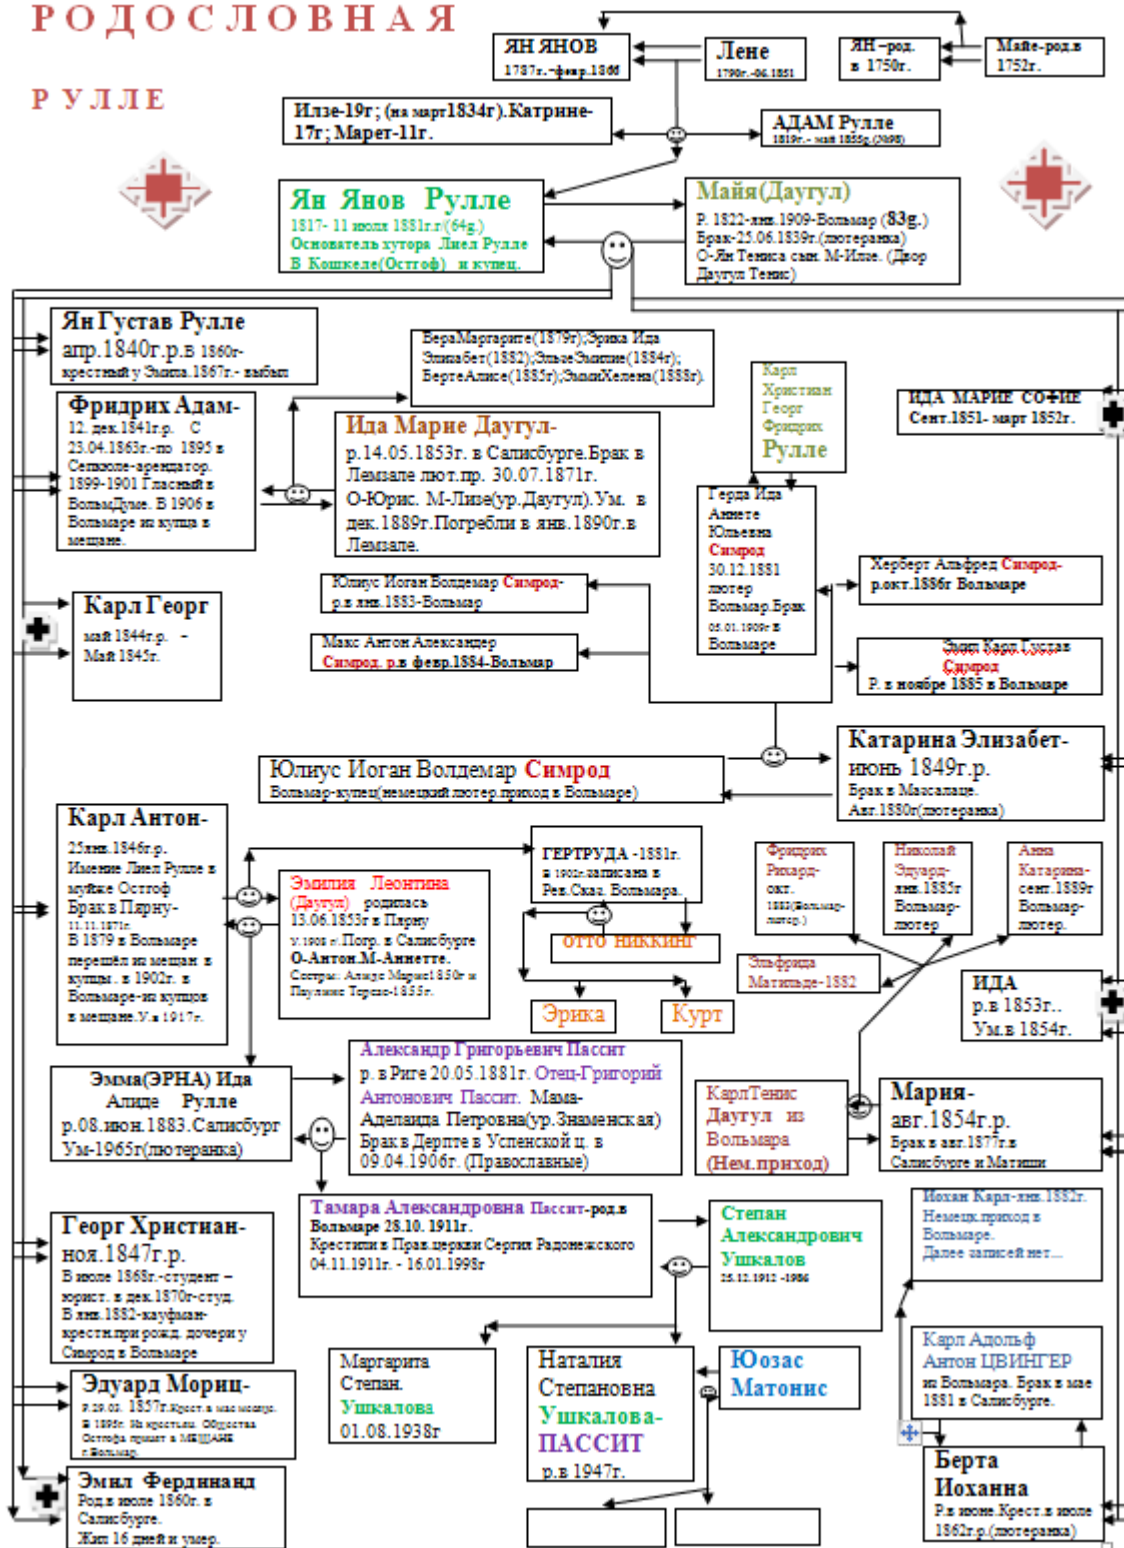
РОДОСЛОВНАЯ

РУЛЛЕ

ЯН ЯНОВ
1787г.-февр.1866

Лене
1790г.-06.1851

ЯН –род. в 1750г.

Майе-род.в 1752г.

Илзе-19г; (на март1834г).Катрине-17г; Марет-11г.

АДАМ Рулле
1819г.- май 1858г.(39)

Ян Янов Рулле
1817- 11 июля 1881г.г.(64г.)
Основатель хутора Лиел Рулле
В Кошкеле(Остроф) и купец.

Майя(Даугул)
Р. 1822-янв.1909-Вольмар (83г.)
Брак-25.06.1839г.(лютеранка)
О-Ян Тениса сын. М-Илзе. (Двор Даугул Тенис)

Ян Густав Рулле
апр.1840г.р.в 1860г- крестьянй у Замка.1867г.- выбыл

ВераМаргарите(1879г);Эрика Ида Элизабет(1882);ЭльзеЭмилие(1884г); БертеАлисе(1885г);ЭммиХелена(1888г).

Карл Христиан Георг Фрицрих Рулле

ИДА МАРИЕ СОФИЕ
Сент.1851- март 1852г.

Фридрих Адам-
12. дек.1841г.р. С 23.04.1863г.-по 1895 в Сеппколе-арендатор. 1899-1901 Гласный в ВольмДуме. В 1906 в Вольмаре из купца в мещане.

Ида Марие Даугул-
р.14.05.1853г. в Салисбурге.Брак в Лемзале лют.пр. 30.07.1871г.
О-Юрис. М-Лизе(ур.Даугул).Ум. в дек.1889г.Погребли в янв.1890г.в Лемзале.

Герда Ида Аннете Юльевна Симрод
30.12.1881 лютер
Вольмар.Брак
05.01.1909г в Вольмаре

Херберт Альфред Симрод- р.окт.1886г Вольмаре

Юлиус Иоган Волдемар Симрод- р.в янв.1883-Вольмар

Карл Георг
май 1844г.р. - Май 1845г.

Макс Антон Александер Симрод. р.в февр.1884-Вольмар

Эмиль Карл Густав Симрод
Р. в ноябре 1885 в Вольмаре

Катарина Элизабет-июнь 1849г.р.
Брак в Мазсалаце.
Авг.1880г(лютеранка)

Юлиус Иоган Волдемар Симрод
Вольмар-купец(немецкий лютер.приход в Вольмаре)

Карл Антон-
25янв.1846г.р.
Имение Лиел Рулле в мызке Остроф
Брак в Пярну-
11.11.1876г.
В 1879 в Вольмаре перешёл из мещан в купцы . в 1902г. в Вольмаре-из купцов в мещане.У.в 1917г.

Эмилия Леонтина (Даугул) родилась 13.06.1853г в Пярну
У.1908 г. Погр. в Салисбурге
О-Антон.М-Аннетте.
Сестры: Алице Марие1850г и Паулине Тересе-1855г.

ГЕРТРУДА -1881г.
в 1901г.записана в Рев.Сказ. Вольмара.

ОТТО НИККИНГ

Фрицрих Рихард- окт. 1883(Вольмар-лютер.)

Николай Эдуард- янв.1885г Вольмар-лютер

Анна Катарина- сент.1889г Вольмар-лютер.

Эльфрида Матильде-1882

Эрика

Курт

ИДА
р.в 1853г..
Ум.в 1854г.

Эмма(ЭРНА) Ида Алице Рулле
р.08.июн.1883.Салисбург
Ум-1965г(лютеранка)

Александр Григорьевич Пассит
р. в Риге 20.05.1881г. Отец-Григорий Антонович Пассит. Мама-Аделаида Петровна(ур.Знаменская)
Брак в Дерпте в Успенской ц. в 09.04.1906г. (Православные)

КарлТенис Даугул из Вольмара (Нем.приход)

Мария-
авг.1854г.р.
Брак в авг.1877г.в Салисбурге и Матиши

Тамара Александровна Пассит-род.в Вольмаре 28.10. 1911г.
Крестили в Прав.церкви Сергия Радонежского 04.11.1911г. - 16.01.1998г

Степан Александрович Ушкалов
25.12.1912 -1986

Иохан Карл-янв.1882г.
Немецк.приход в Вольмаре.
Далее записей нет...

Георг Христиан-ноя.1847г.р.
В июле 1868г.-студент –юрист. в дек.1870г-студ.
В янв.1882-кауфман-крести.при рожд. дочери у Симрод в Вольмаре

Карл Адольф Антон ЦВИНГЕР
из Вольмара. Брак в мае 1881 в Салисбурге.

Эдуард Мориц-
р.29.03. 1857г.Крест.в мае месяце. В 1896г. Из крестьян. Общества Остофа принят в МЕЩАНЕ г.Вольмар.

Маргарита Степан. Ушкалова
01.08.1938г

Наталия Степановна Ушкалова-ПАССИТ
р.в 1947г.

Юозас Матонис

Берта Иоханна
Р.в июне.Крест.в июле 1862г.р.(лютеранка)

Эмил Фердинанд
Род.в июле 1860г. в Салисбурге.
Жил 16 дней и умер.